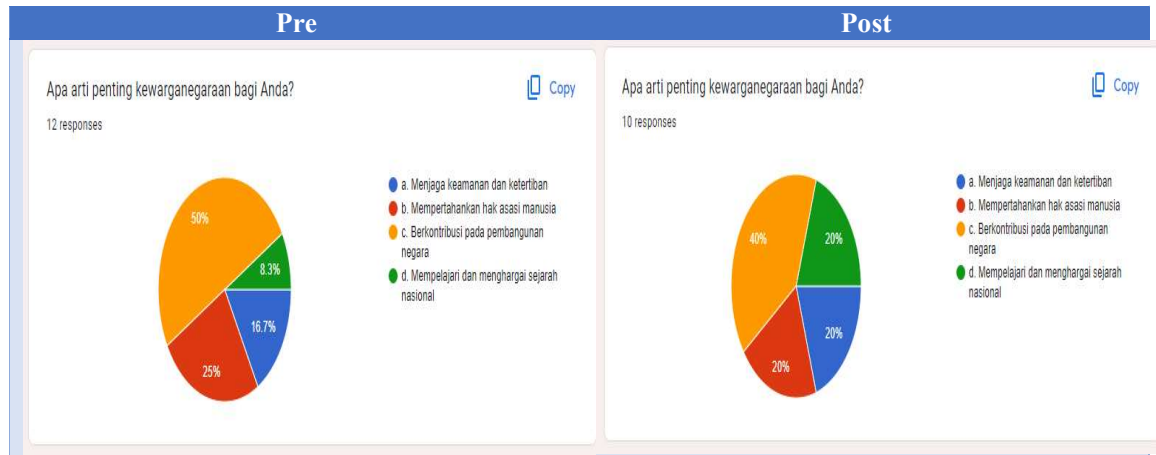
Pre

Apa arti penting kewarganegaraan bagi Anda?

Copy

12 responses

50%
8.3%
16.7%
25%

a. Menjaga keamanan dan ketertiban
b. Mempertahankan hak asasi manusia
c. Berkontribusi pada pembangunan negara
d. Mempelajari dan menghargai sejarah nasional

Post

Apa arti penting kewarganegaraan bagi Anda?

Copy

10 responses

40%
20%
20%
20%

a. Menjaga keamanan dan ketertiban
b. Mempertahankan hak asasi manusia
c. Berkontribusi pada pembangunan negara
d. Mempelajari dan menghargai sejarah nasional